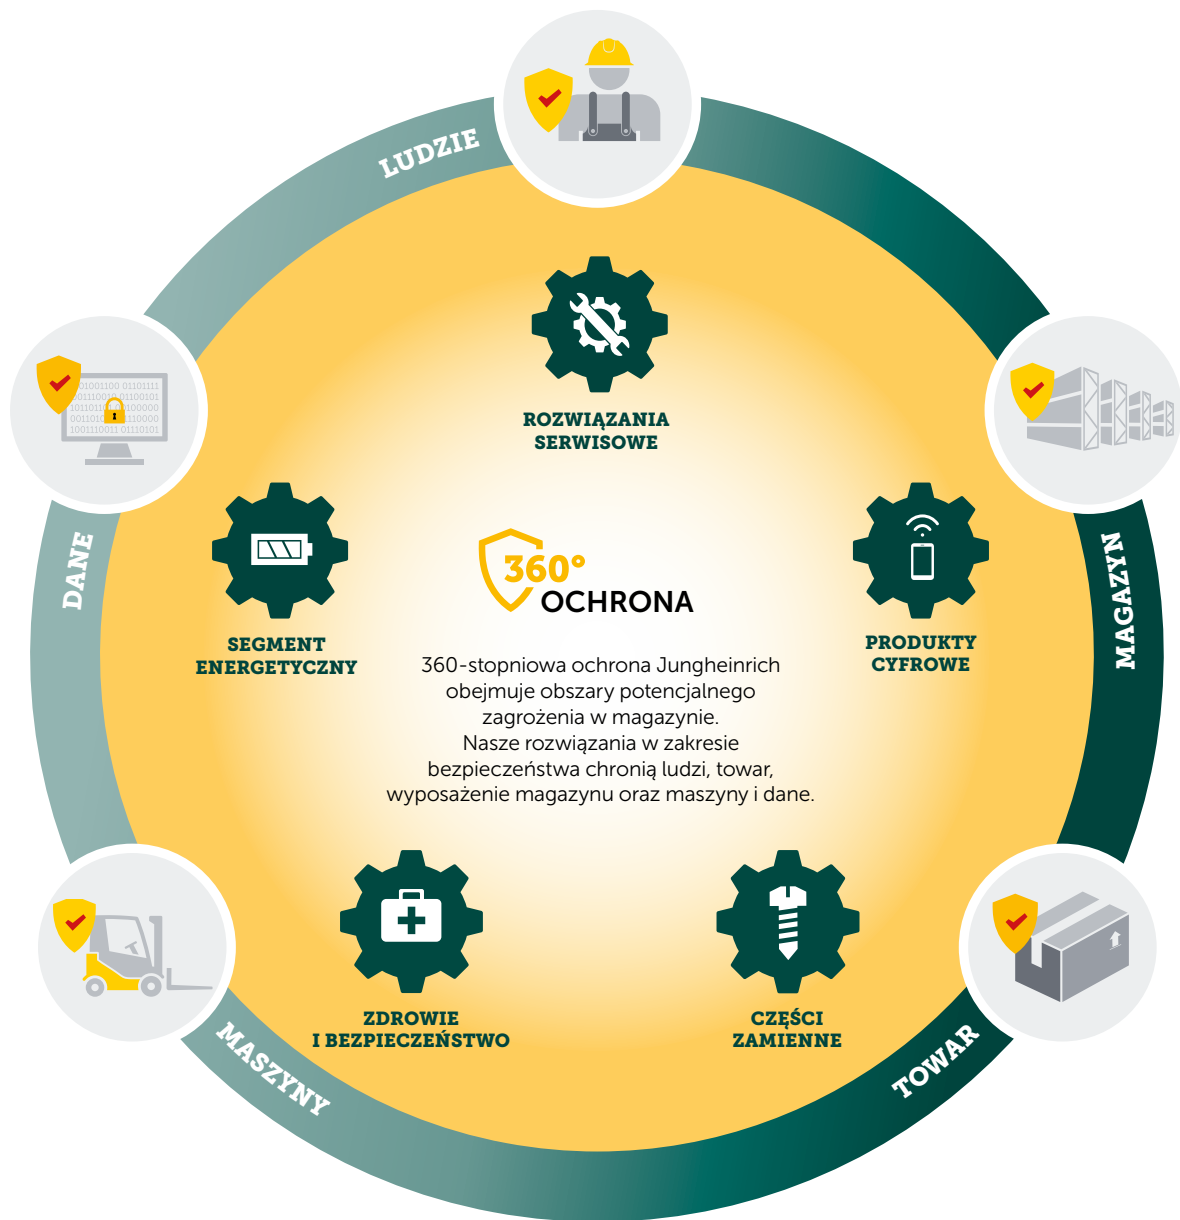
LUDZIE

MAGAZYN

TOWAR

MASZYNY

DANE

ROZWIĄZANIA SERWISOWE

SEGMENT ENERGETYCZNY

PRODUKTY CYFROWE

360°
OCHRONA

360-stopniowa ochrona Jungheinrich obejmuje obszary potencjalnego zagrożenia w magazynie. Nasze rozwiązania w zakresie bezpieczeństwa chronią ludzi, towar, wyposażenie magazynu oraz maszyny i dane.

ZDROWIE I BEZPIECZEŃSTWO

CZĘŚCI ZAMIENNE